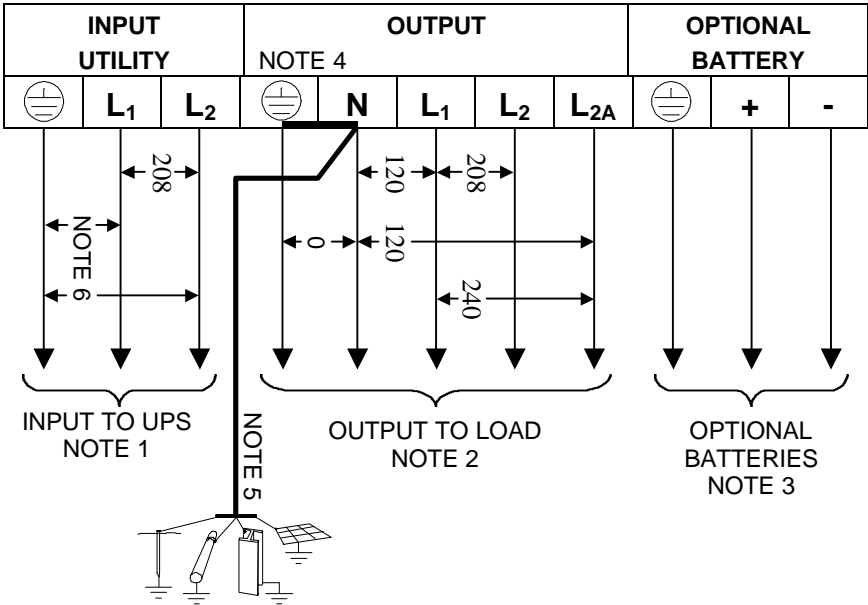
| INPUT UTILITY | | | OUTPUT NOTE 4 | | | | | OPTIONAL BATTERY | | |
|---|---|---|---|---|---|---|---|---|---|---|
| ⏚ | $L_1$ | $L_2$ | ⏚ | N | $L_1$ | $L_2$ | $L_{2A}$ | ⏚ | + | - |

208

NOTE 6

120

208

0

120

240

INPUT TO UPS
NOTE 1

NOTE 5

OUTPUT TO LOAD
NOTE 2

OPTIONAL
BATTERIES
NOTE 3